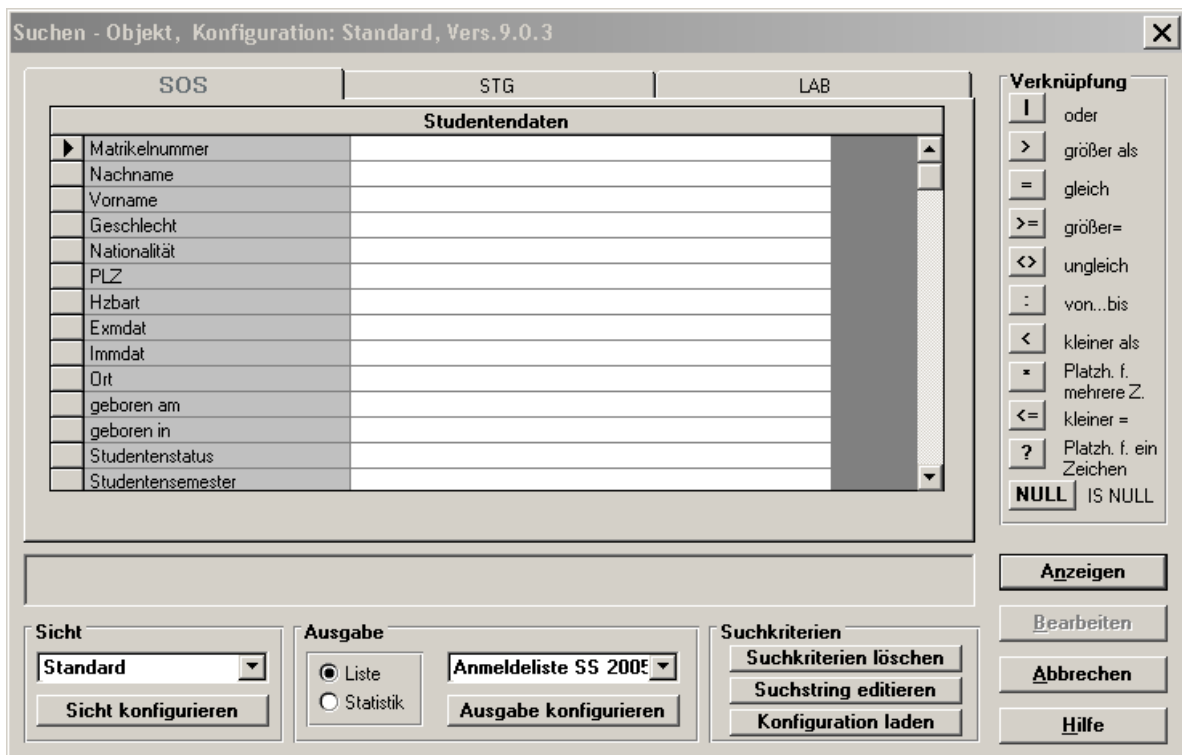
Suchen - Objekt, Konfiguration: Standard, Vers.9.0.3

SOS | STG | LAB

| Studentendaten | |
|---|---|
| Matrikelnummer | |
| Nachname | |
| Vorname | |
| Geschlecht | |
| Nationalität | |
| PLZ | |
| Hzbart | |
| Exmdat | |
| Immdat | |
| Ort | |
| geboren am | |
| geboren in | |
| Studentenstatus | |
| Studentensemester | |

Verknüpfung
| oder
> größer als
= gleich
>= größer=
<> ungleich
: von...bis
< kleiner als
* Platzh. f. mehrere Z.
<= kleiner =
? Platzh. f. ein Zeichen
NULL IS NULL

Anzeigen
Bearbeiten
Abbrechen
Hilfe

Sicht
Standard
Sicht konfigurieren

Ausgabe
Liste
Statistik
Anmeldeliste SS 2005
Ausgabe konfigurieren

Suchkriterien
Suchkriterien löschen
Suchstring editieren
Konfiguration laden